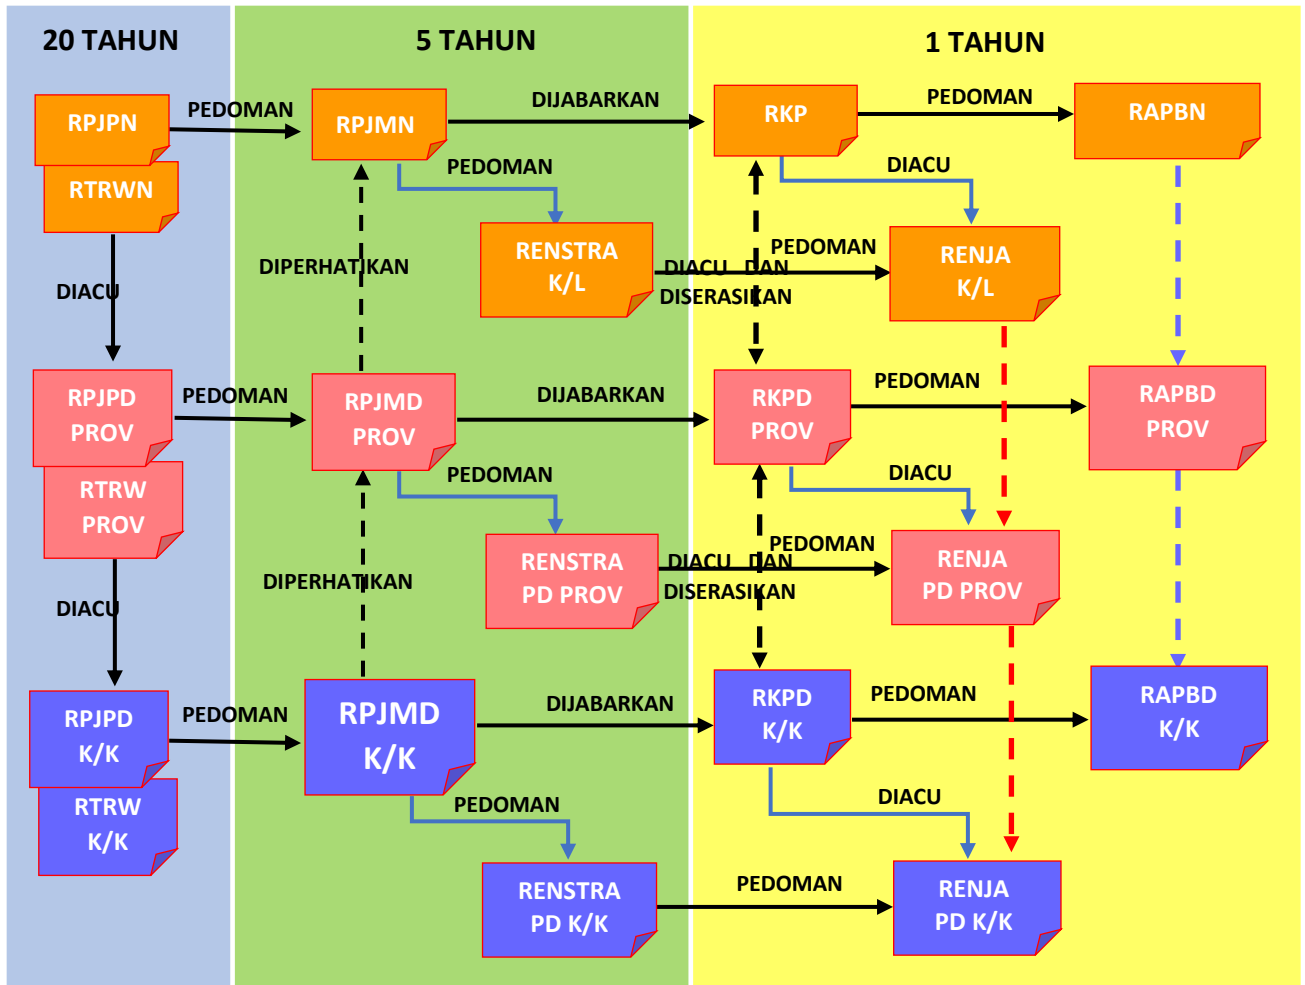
20 TAHUN

5 TAHUN

1 TAHUN

RPJPN

RTRWN

PEDOMAN

RPJMN

DIJABARKAN

RKP

PEDOMAN

RAPBN

PEDOMAN

DIACU

RENSTRA K/L

PEDOMAN

RENJA K/L

DIACU DAN DISERASIKAN

DIPERHATIKAN

DIACU

RPJPD PROV

PEDOMAN

RPJMD PROV

DIJABARKAN

RKPD PROV

PEDOMAN

RAPBD PROV

RTRW PROV

PEDOMAN

DIACU

RENSTRA PD PROV

PEDOMAN

RENJA PD PROV

DIACU DAN DISERASIKAN

DIPERHATIKAN

DIACU

RPJPD K/K

PEDOMAN

RPJMD K/K

DIJABARKAN

RKPD K/K

PEDOMAN

RAPBD K/K

RTRW K/K

PEDOMAN

DIACU

RENSTRA PD K/K

PEDOMAN

RENJA PD K/K